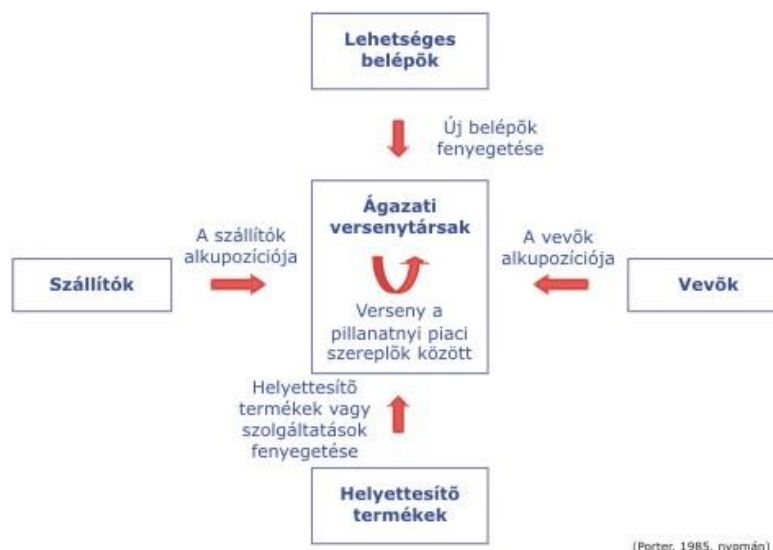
Lehetséges belépõk

Új belépõk fenyegetése

A szállítók alkupozíciója

Ágazati versenytársak

A vevõk alkupozíciója

Szállítók

Verseny a pillanatnyi piaci szereplõk között

Vevõk

Helyettesítõ termékek vagy szolgáltatások fenyegetése

Helyettesítõ termékek

(Porter, 1985. nyomán)